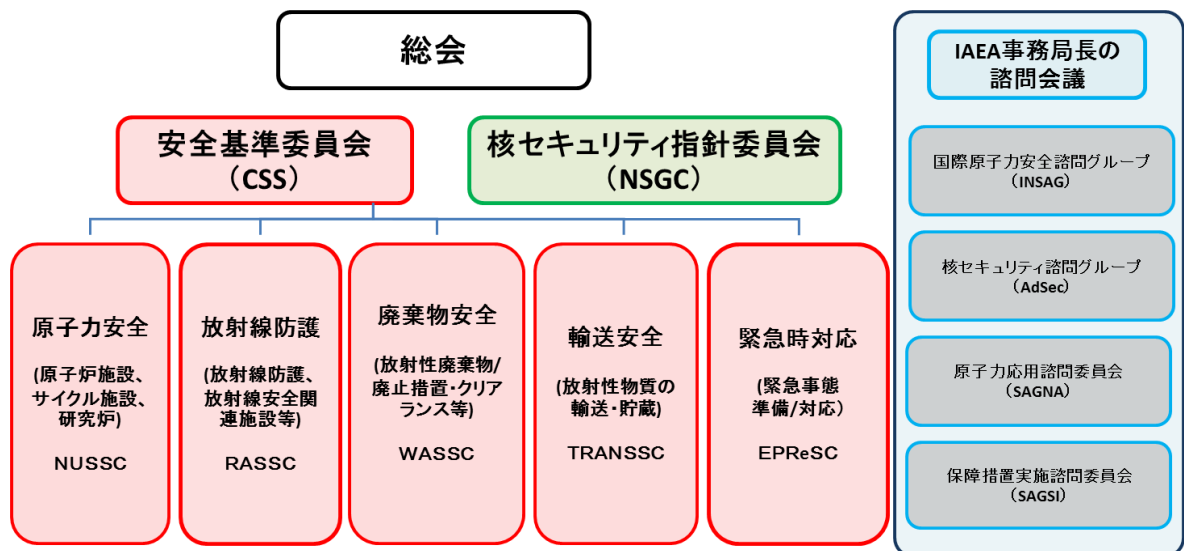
総会

安全基準委員会
（CSS）

核セキュリティ指針委員会
（NSGC）

原子力安全
(原子炉施設、サイクル施設、研究炉)
NUSSC

放射線防護
(放射線防護、放射線安全関連施設等)
RASSC

廃棄物安全
(放射性廃棄物/廃止措置・クリアランス等)
WASSC

輸送安全
(放射性物質の輸送・貯蔵)
TRANSSC

緊急時対応
(緊急事態準備/対応)
EPReSC

IAEA事務局長の諮問会議

国際原子力安全諮問グループ
（INSAG）

核セキュリティ諮問グループ
（AdSec）

原子力応用諮問委員会
（SAGNA）

保障措置実施諮問委員会
（SAGSI）